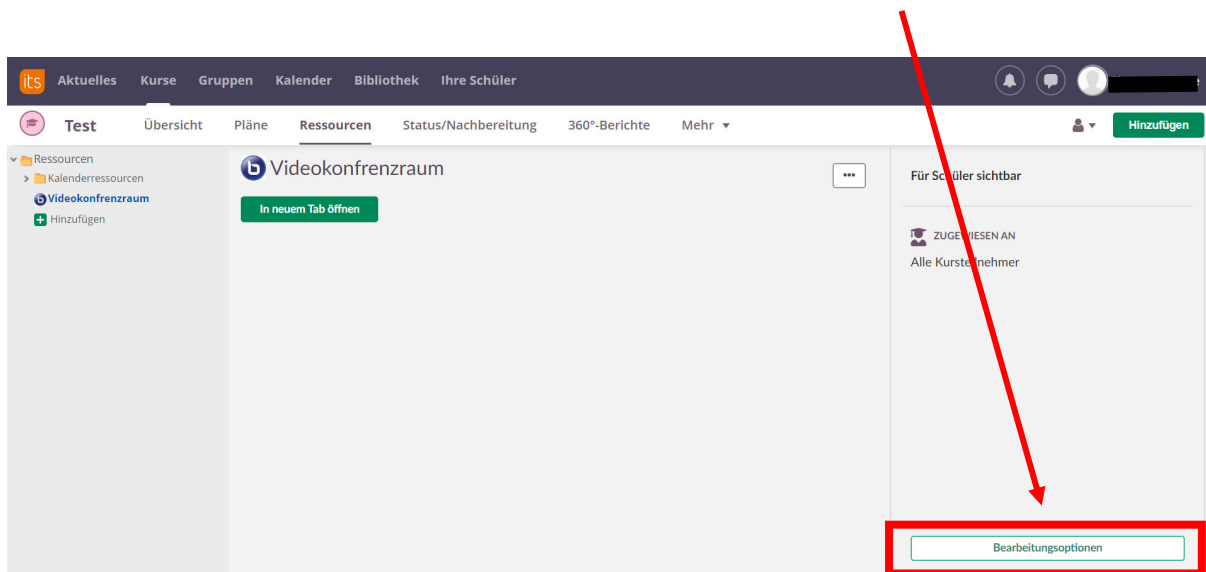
its Aktuelles Kurse Gruppen Kalender Bibliothek Ihre Schüler

Test Übersicht Pläne Ressourcen Status/Nachbereitung 360°-Berichte Mehr

Hinzufügen

Ressourcen
Kalenderressourcen
Videokonfrenzraum
Hinzufügen

Videokonfrenzraum

In neuem Tab öffnen

Für Sc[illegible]üler sichtbar

ZUGE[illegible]IESEN AN
Alle Kurste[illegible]nehmer

Bearbeitungsoptionen